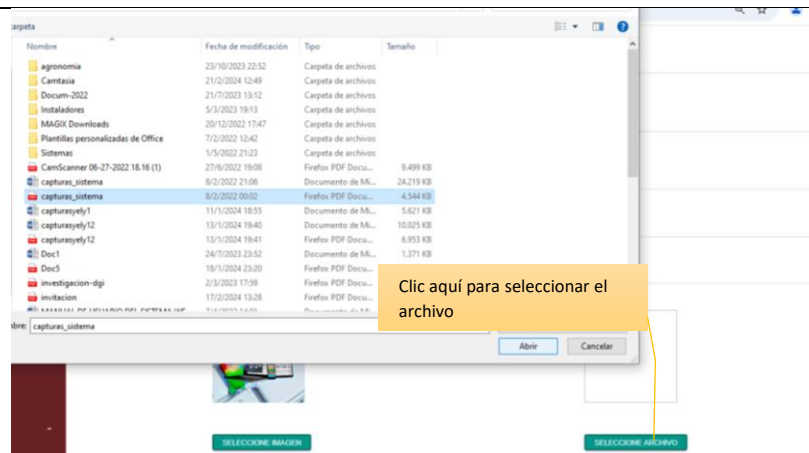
arpeta

| Nombre | Fecha de modificación | Tipo | Tamaño |
|---|---|---|---|
| agronomia | 23/10/2023 22:52 | Carpeta de archivos | |
| Camtasia | 21/2/2024 12:49 | Carpeta de archivos | |
| Docum-2022 | 21/7/2023 13:12 | Carpeta de archivos | |
| Instaladores | 5/3/2023 19:13 | Carpeta de archivos | |
| MAGIX Downloads | 20/12/2022 17:47 | Carpeta de archivos | |
| Plantillas personalizadas de Office | 7/2/2022 12:42 | Carpeta de archivos | |
| Sistemas | 1/5/2022 21:23 | Carpeta de archivos | |
| CamScanner 06-27-2022 18.16 (1) | 27/6/2022 19:08 | Firefox PDF Docu... | 9.499 KB |
| capturas_sistema | 8/2/2022 21:06 | Documento de Mi... | 24.219 KB |
| capturas_sistema | 8/2/2022 00:02 | Firefox PDF Docu... | 4.544 KB |
| capturasyely1 | 11/1/2024 18:55 | Documento de Mi... | 5.621 KB |
| capturasyely12 | 13/1/2024 19:40 | Documento de Mi... | 10.025 KB |
| capturasyely12 | 13/1/2024 19:41 | Firefox PDF Docu... | 6.953 KB |
| Doc1 | 24/7/2023 23:52 | Documento de Mi... | 1.371 KB |
| Doc5 | 18/1/2024 23:20 | Firefox PDF Docu... | |
| investigacion-dgi | 2/3/2023 17:59 | Firefox PDF Docu... | |
| invitacion | 17/2/2024 13:28 | Firefox PDF Docu... | |
| MANUAL DE USUARIO DEL SISTEMA WE... | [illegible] | Documento de Mi... | |

nbre: capturas_sistema

Clic aquí para seleccionar el archivo

Abrir

Cancelar

SELECCIONE IMAGEN

SELECCIONE ARCHIVO